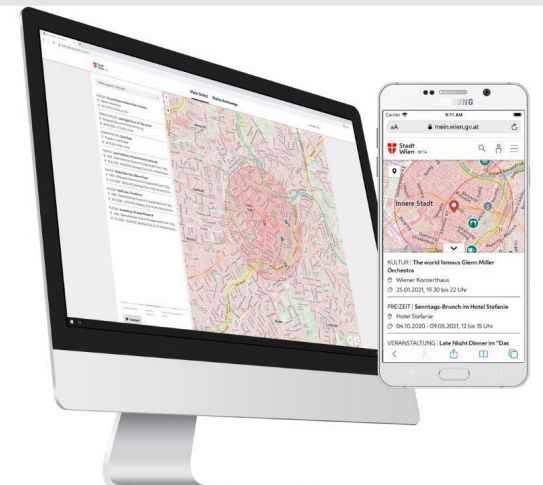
SAMSUNG

Carrier 9:11 AM

aA mein.wien.gv.at

Stadt Wien BETA

Innere Stadt

KULTUR | The world famous Glenn Miller Orchestra

Wiener Konzerthaus

25.01.2021, 19.30 bis 22 Uhr

FREIZEIT | Sonntags-Brunch im Hotel Stefanie

Hotel Stefanie

04.10.2020 - 09.05.2021, 12 bis 15 Uhr

VERANSTALTUNG | Late-Night Dinner im "Das

Mein Grätzl

Meine Umgebung

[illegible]